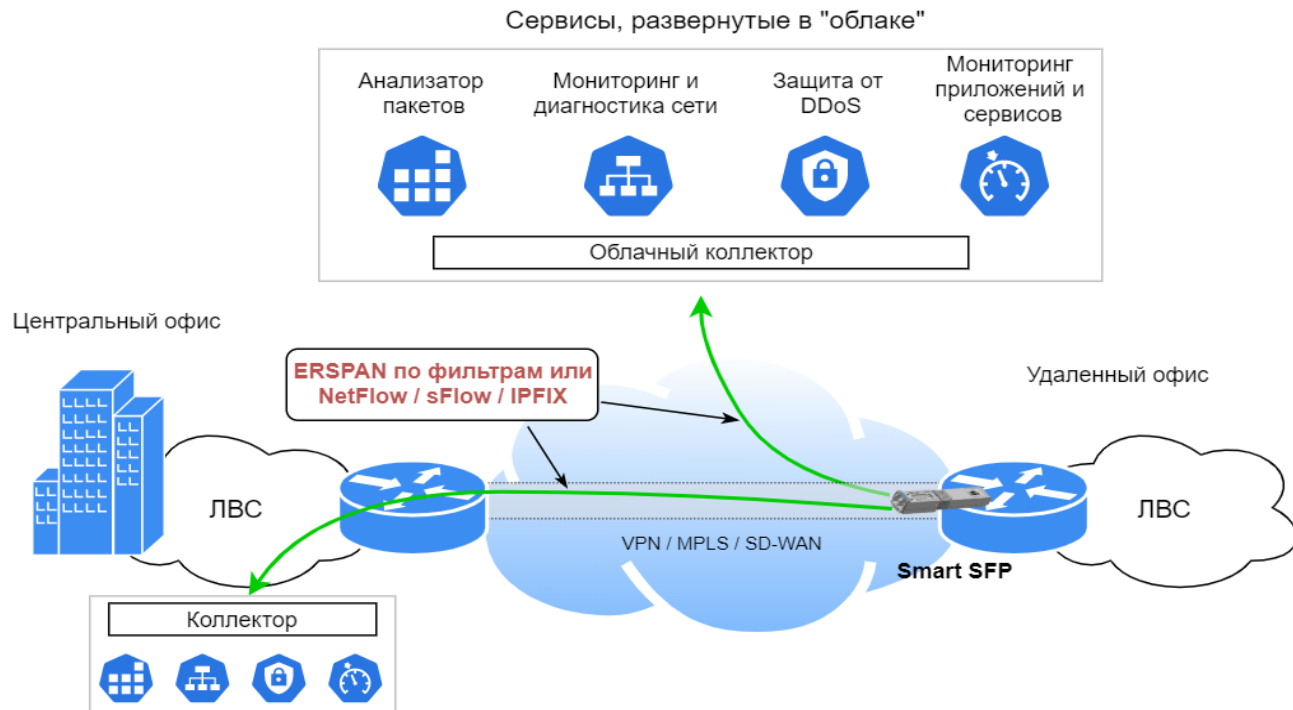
Сервисы, развернутые в "облаке"

Анализатор пакетов

Мониторинг и диагностика сети

Защита от DDoS

Мониторинг приложений и сервисов

Облачный коллектор

Центральный офис

ERSPAN по фильтрам или NetFlow / sFlow / IPFIX

Удаленный офис

ЛВС

ЛВС

VPN / MPLS / SD-WAN

Smart SFP

Коллектор